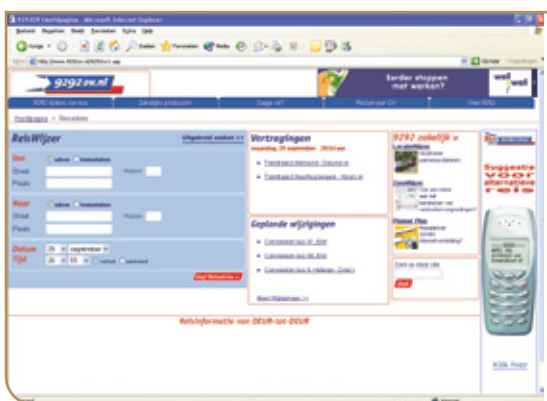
9292OV Hoofdpagina - Microsoft Internet Explorer

Bestand Bewerken Beeld Favorieten Extra Help

Vorige Zoeken Favorieten Media

Adres http://www.9292ov.nl/9292ov1.asp

Ga naar

9292ov.nl

Eerder stoppen met werken?

wel well

9292 tijdens een reis

Zakelijke producten

Dagje uit?

Reizen per OV

Over 9292

Hoofdpagina > Reisadvies

ReisWijzer

Uitgebreid zoeken >>

Van

adres

halte/station

Straat

Huisnr.

Plaats

Naar

adres

halte/station

Straat

Huisnr.

Plaats

Datum

Tijd

29

september

vertrek

aankomst

Geef Reisadvies >

Vertragingen

woensdag 29 september - 20:54 uur

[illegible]

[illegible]

Geplande wijzigingen

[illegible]

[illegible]

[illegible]

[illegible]

9292 zakelijk >

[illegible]

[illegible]

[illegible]

Zoek op deze site

Zoek

Suggestie voor alternatieve reis

Klik hier

Reisinformatie van DEUR-tot-DEUR